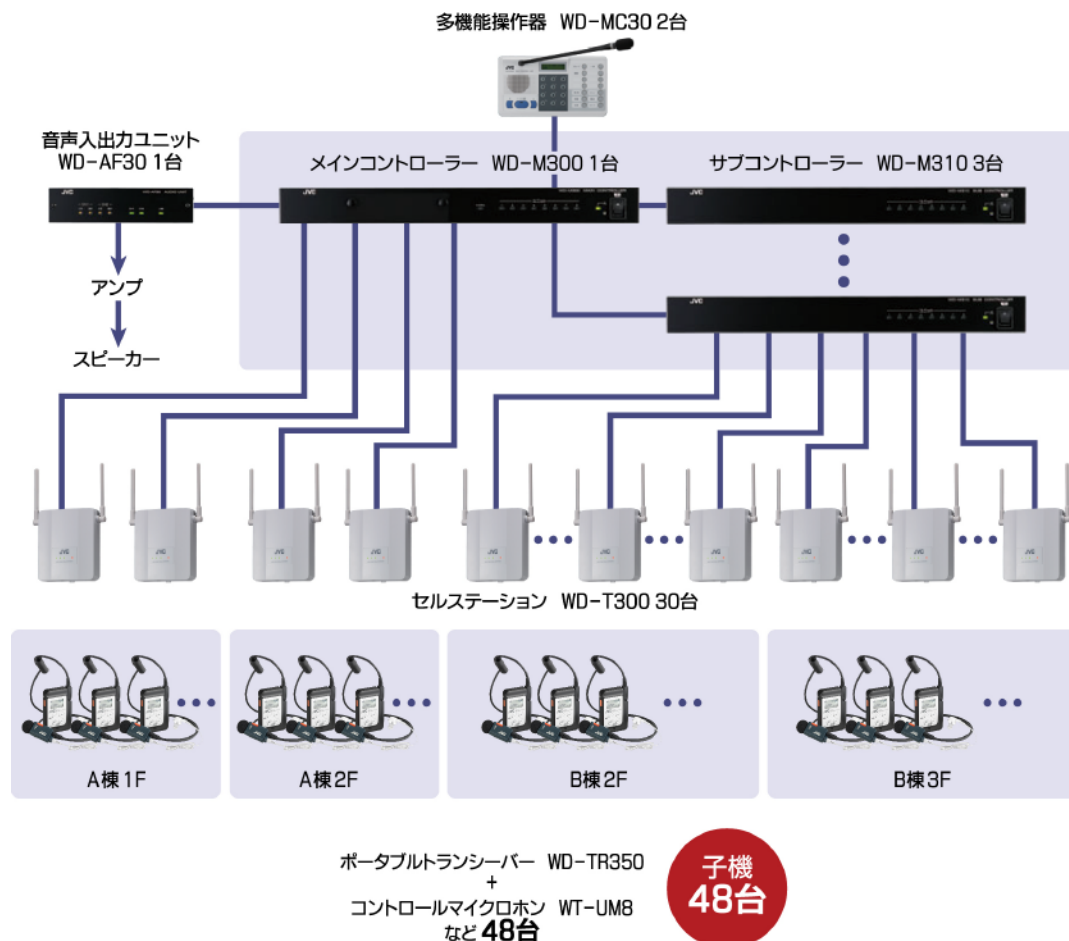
多機能操作器 WD-MC30 2台

音声入出力ユニット
WD-AF30 1台

メインコントローラー WD-M300 1台

サブコントローラー WD-M310 3台

アンプ

スピーカー

セルステーション WD-T300 30台

A棟 1F

A棟 2F

B棟 2F

B棟 3F

ポータブルトランシーバー WD-TR350
+
コントロールマイクロホン WT-UM8
など 48台

子機
48台